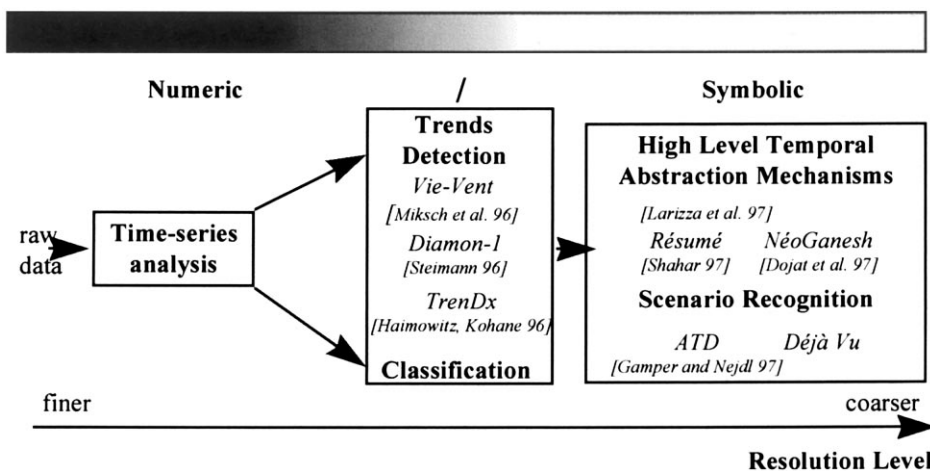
Numeric

/

Symbolic

raw data

Time-series analysis

Trends Detection

Vie-Vent

[Miksch et al. 96]

Diamon-1

[Steimann 96]

TrenDx

[Haimowitz, Kohane 96]

Classification

High Level Temporal Abstraction Mechanisms

[Larizza et al. 97]

Résumé

[Shahar 97]

NéoGanesh

[Dojat et al. 97]

Scenario Recognition

ATD

[Gamper and Nejdl 97]

Déjà Vu

finer

coarser

Resolution Level